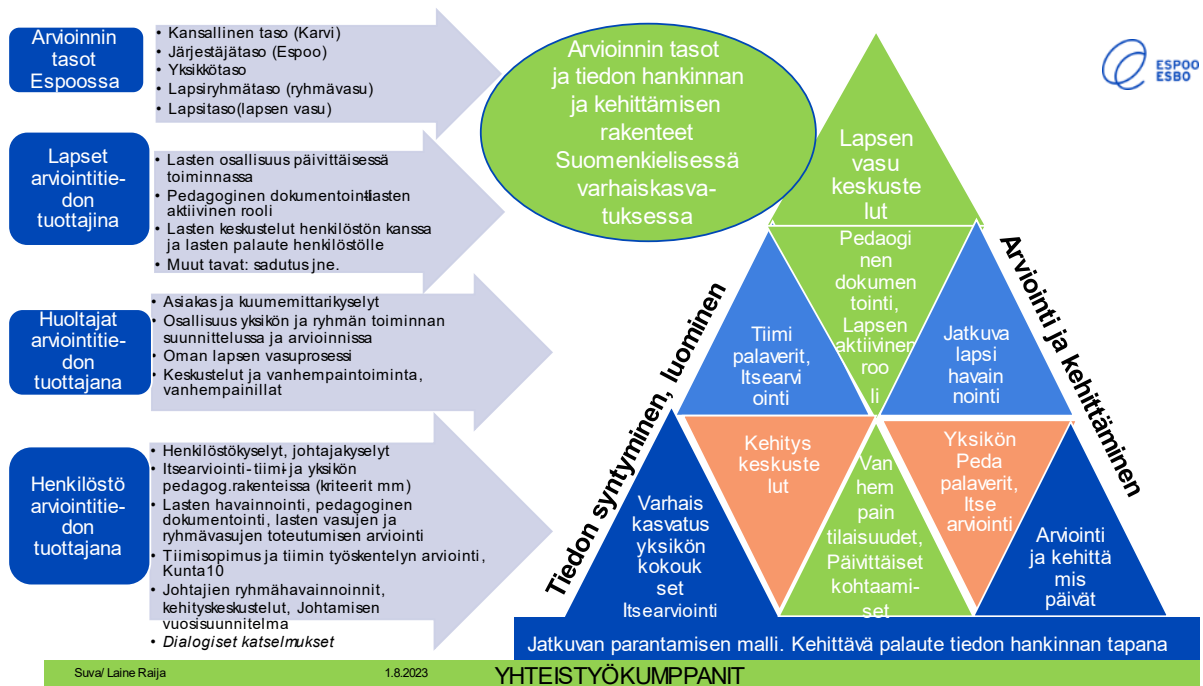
Arvioinnin tasot Espoossa

• Kansallinen taso (Karvi)
• Järjestäjätaso (Espoo)
• Yksikkötaso
• Lapsiryhmätaso (ryhmävasu)
• Lapsitaso(lapsen vasu)

Lapset arviointitiedon tuottajina

• Lasten osallisuus päivittäisessä toiminnassa
• Pedagoginen dokumentointi-lasten aktiivinen rooli
• Lasten keskustelut henkilöstön kanssa ja lasten palaute henkilöstölle
• Muut tavat: sadutus jne.

Huoltajat arviointitiedon tuottajana

• Asiakas ja kuumemittarikyselyt
• Osallisuus yksikön ja ryhmän toiminnan suunnittelussa ja arvioinnissa
• Oman lapsen vasuprosessi
• Keskustelut ja vanhempaintoiminta, vanhempainillat

Henkilöstö arviointitiedon tuottajana

• Henkilöstökyselyt, johtajakyselyt
• Itsearviointi-tiimi-ja yksikön pedagog.rakenteissa (kriteerit mm)
• Lasten havainnointi, pedagoginen dokumentointi, lasten vasujen ja ryhmävasujen toteutumisen arviointi
• Tiimisopimus ja tiimin työskentelyn arviointi, Kunta10
• Johtajien ryhmähavainnoinnit, kehityskeskustelut, Johtamisen vuosisuunnitelma
• Dialogiset katselmukset

Arvioinnin tasot ja tiedon hankinnan ja kehittämisen rakenteet Suomenkielisessä varhaiskasvatuksessa

ESPOO ESBO

Lapsen vasu keskustelut

Pedagoginen dokumentointi, Lapsen aktiivinen rooli

Tiimi palaverit, Itsearviointi

Jatkuva lapsi havainnointi

Kehitys keskustelut

Vanhempain tilaisuudet, Päivittäiset kohtaamiset

Yksikön Peda palaverit, Itse arviointi

Varhais kasvatus yksikön kokoukset Itsearviointi

Arviointi ja kehittämis päivät

Tiedon syntyminen, luominen

Arviointi ja kehittäminen

Jatkuvan parantamisen malli. Kehittävä palaute tiedon hankinnan tapana

Suva/ Laine Raija 1.8.2023 YHTEISTYÖKUMPPANIT